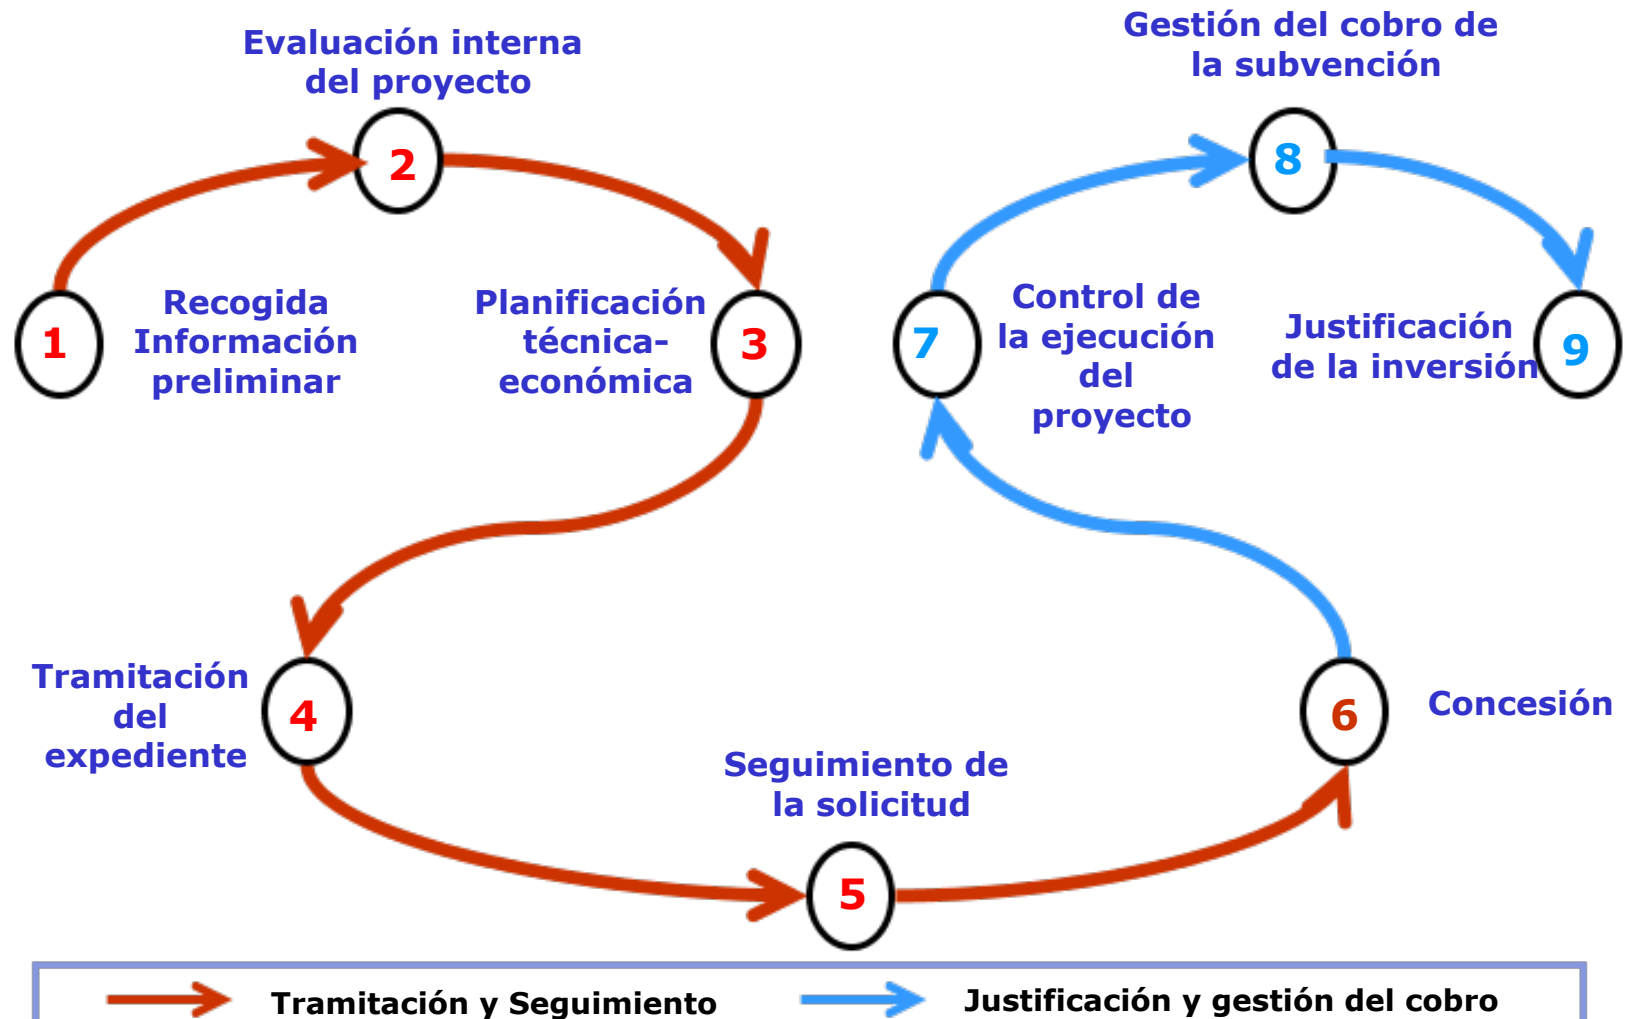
Evaluación interna del proyecto

2

1

Recogida Información preliminar

Planificación técnica-económica

3

Gestión del cobro de la subvención

8

7

Control de la ejecución del proyecto

Justificación de la inversión

9

Tramitación del expediente

4

Seguimiento de la solicitud

5

6

Concesión

Tramitación y Seguimiento

Justificación y gestión del cobro